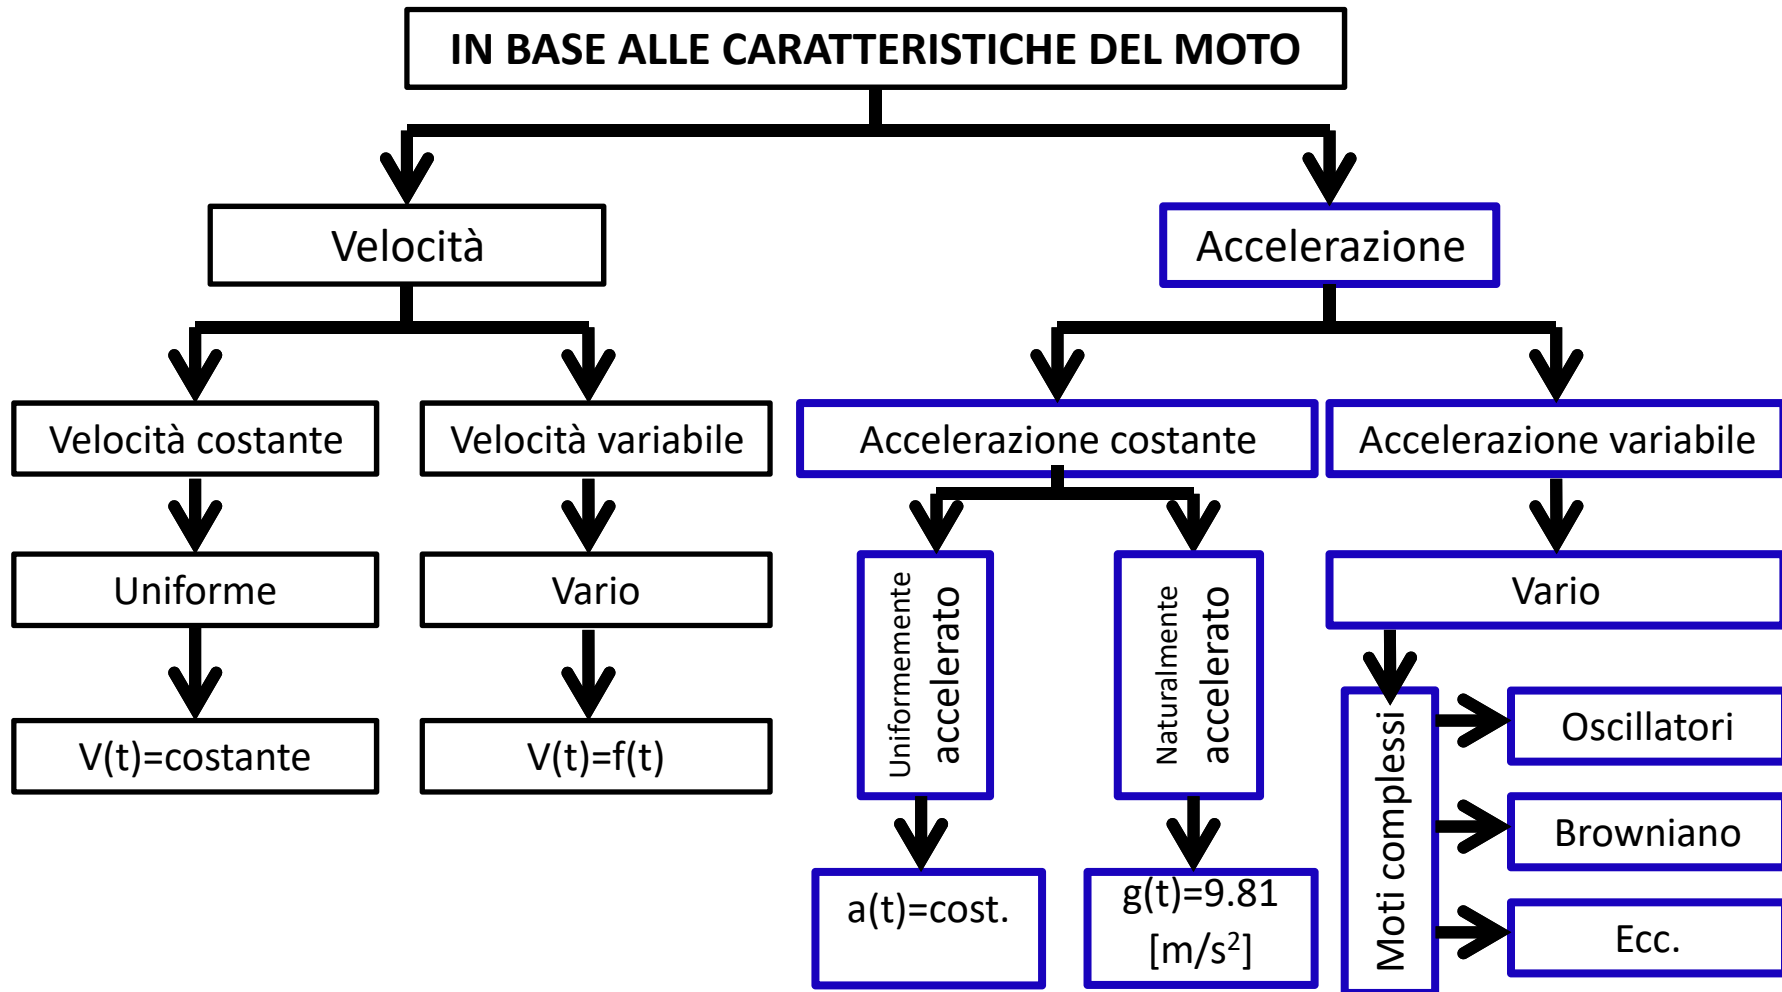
IN BASE ALLE CARATTERISTICHE DEL MOTO

Velocità

Accelerazione

Velocità costante

Velocità variabile

Accelerazione costante

Accelerazione variabile

Uniforme

Vario

Uniformemente accelerato

Naturalmente accelerato

Vario

V(t)=costante

V(t)=f(t)

Moti complessi

Oscillatori

Browniano

Ecc.

a(t)=cost.

g(t)=9.81 [m/s$^2$]